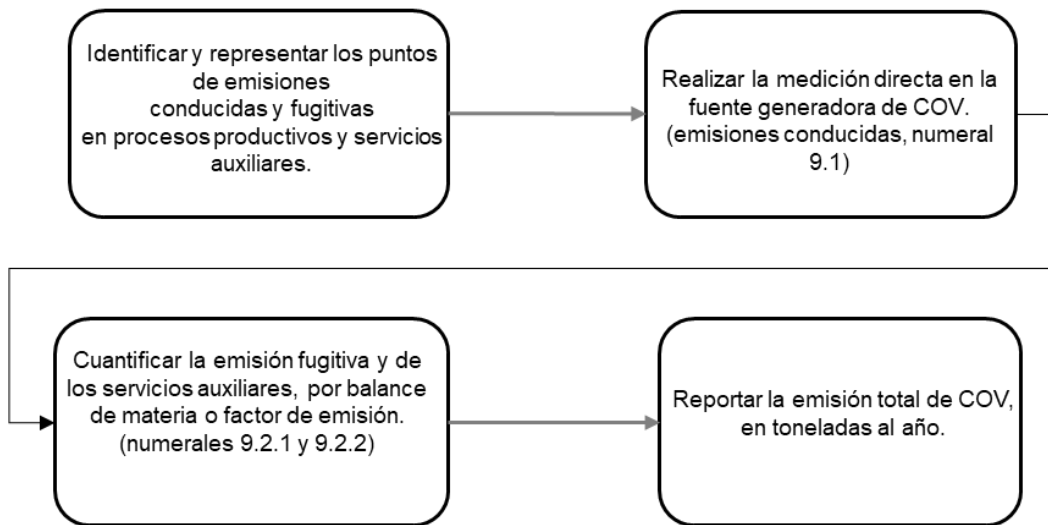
Identificar y representar los puntos de emisiones conducidas y fugitivas en procesos productivos y servicios auxiliares.

Realizar la medición directa en la fuente generadora de COV. (emisiones conducidas, numeral 9.1)

Cuantificar la emisión fugitiva y de los servicios auxiliares, por balance de materia o factor de emisión. (numerales 9.2.1 y 9.2.2)

Reportar la emisión total de COV, en toneladas al año.